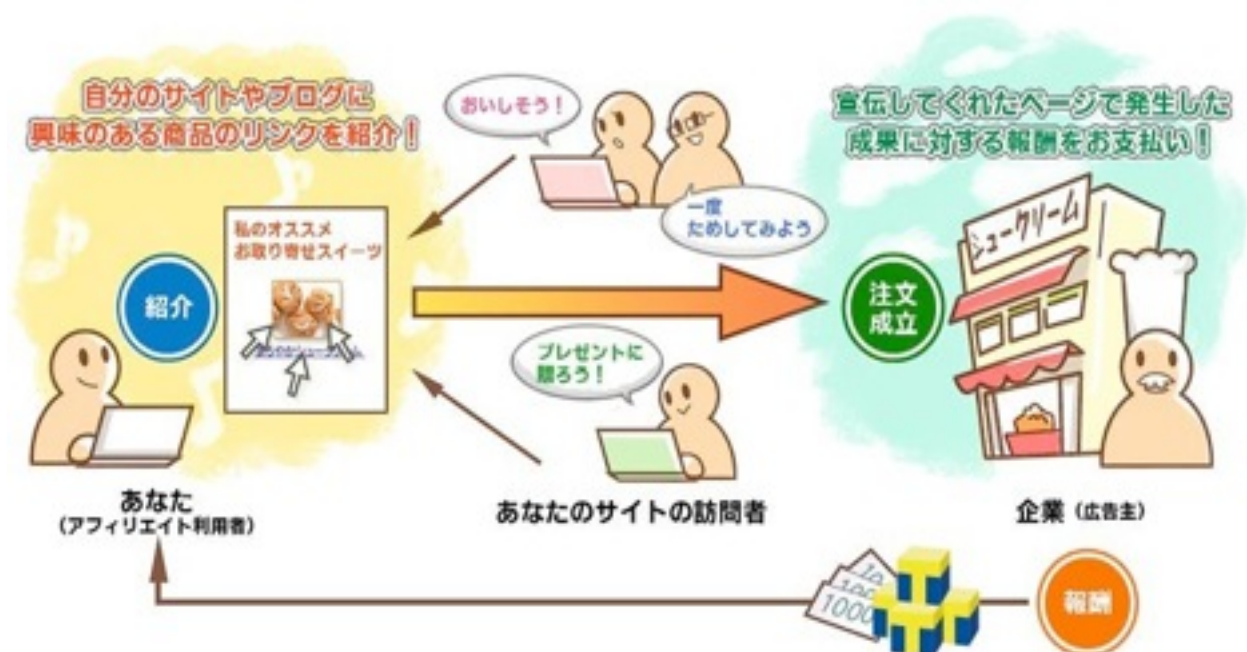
自分のサイトやブログに
興味のある商品のリンクを紹介！

おいしそう！

一度
ためしてみよう

宣伝してくれたページで発生した
成果に対する報酬をお支払い！

私のオススメ
お取り寄せスイーツ

紹介

シュークリーム

注文
成立

プレゼントに
贈ろう！

あなた
（アフィリエイト利用者）

あなたのサイトの訪問者

企業（広告主）

1000

報酬